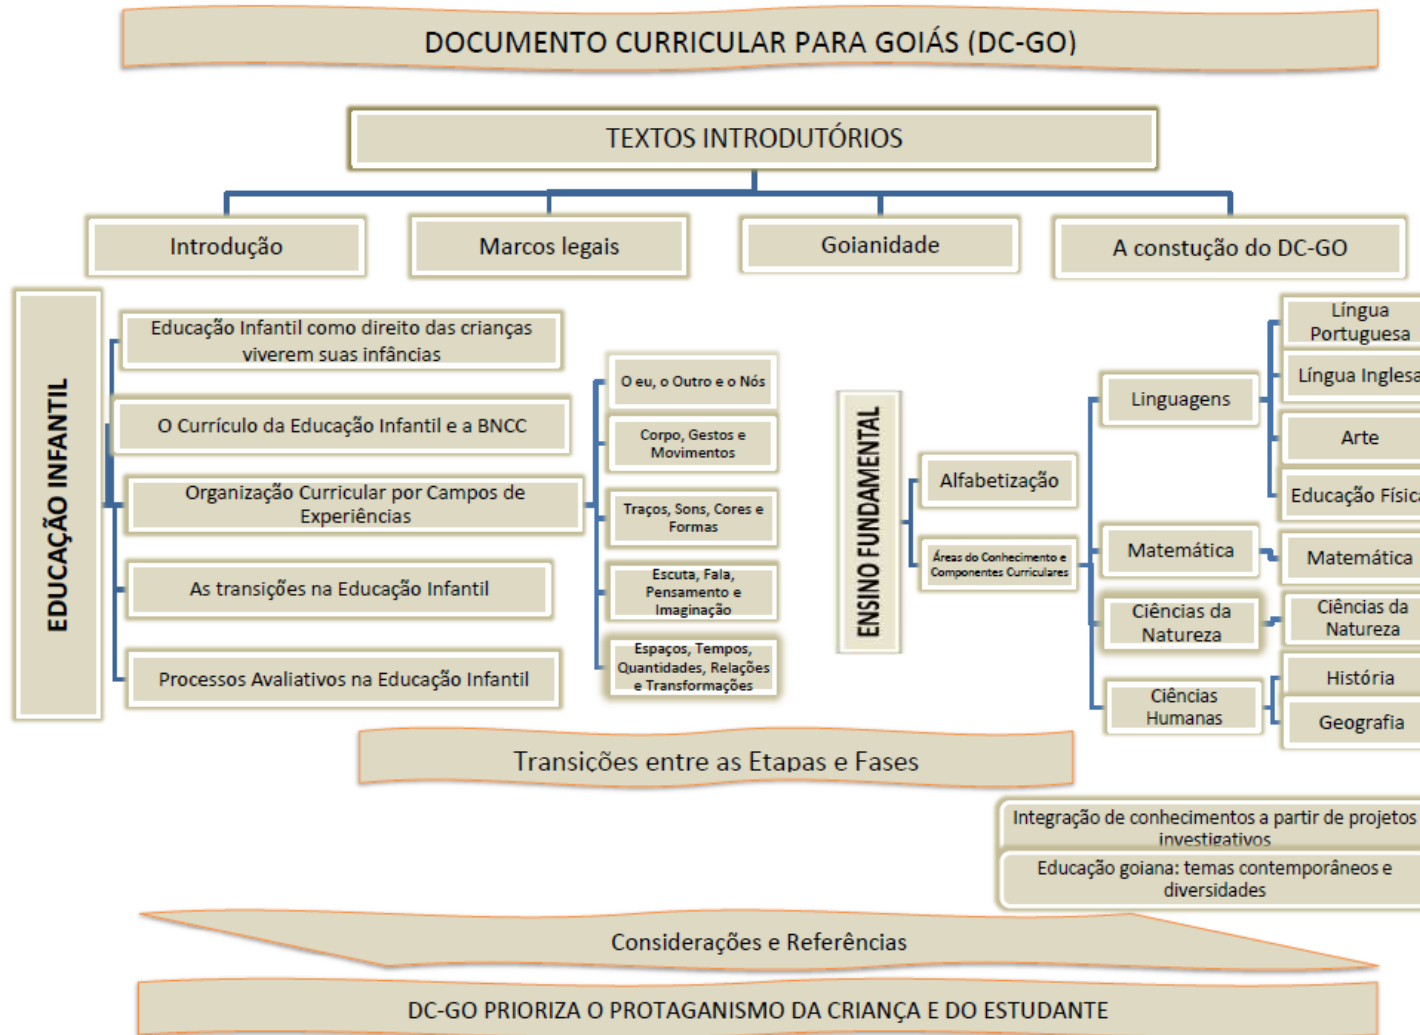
DOCUMENTO CURRICULAR PARA GOIÁS (DC-GO)

TEXTOS INTRODUTÓRIOS

Introdução

Marcos legais

Goianidade

A constução do DC-GO

EDUCAÇÃO INFANTIL

Educação Infantil como direito das crianças viverem suas infâncias

O Currículo da Educação Infantil e a BNCC

Organização Curricular por Campos de Experiências

As transições na Educação Infantil

Processos Avaliativos na Educação Infantil

O eu, o Outro e o Nós

Corpo, Gestos e Movimentos

Traços, Sons, Cores e Formas

Escuta, Fala, Pensamento e Imaginação

Espaços, Tempos, Quantidades, Relações e Transformações

ENSINO FUNDAMENTAL

Alfabetização

Áreas do Conhecimento e Componentes Curriculares

Linguagens

Matemática

Ciências da Natureza

Ciências Humanas

Língua Portuguesa

Língua Inglesa

Arte

Educação Físic

Matemática

Ciências da Natureza

História

Geografia

Transições entre as Etapas e Fases

Integração de conhecimentos a partir de projetos investigativos

Educação goiana: temas contemporâneos e diversidades

Considerações e Referências

DC-GO PRIORIZA O PROTAGANISMO DA CRIANÇA E DO ESTUDANTE